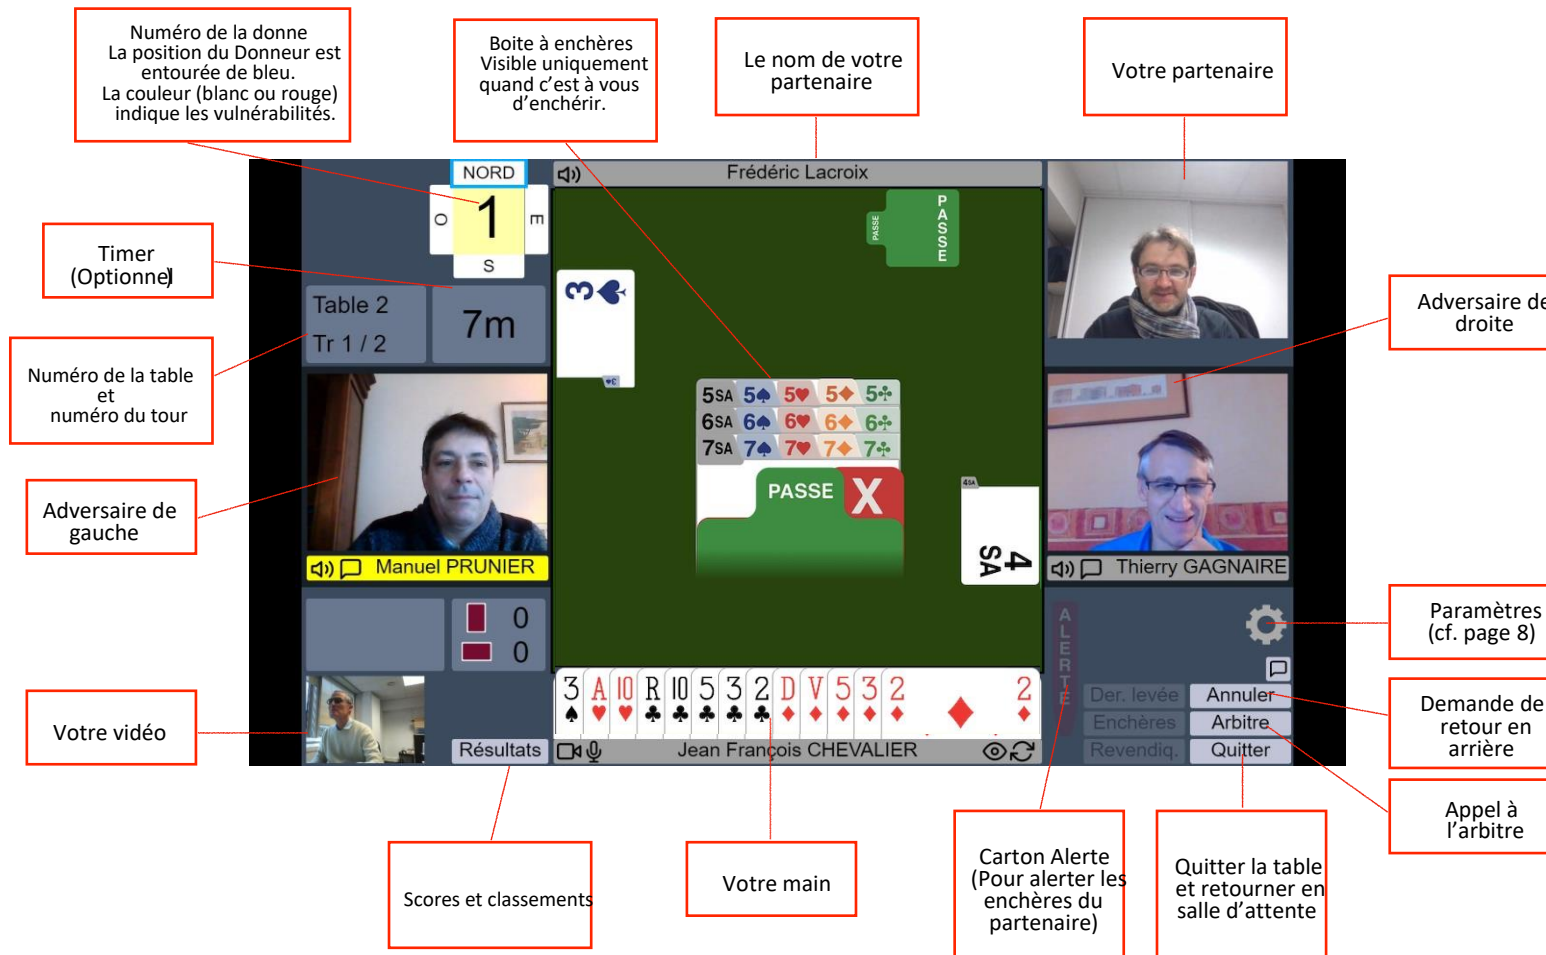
Numéro de la donne
La position du Donneur est entourée de bleu.
La couleur (blanc ou rouge) indique les vulnérabilités.

Boite à enchères
Visible uniquement quand c'est à vous d'enchérir.

Le nom de votre partenaire

Votre partenaire

Timer (Optionnel)

Numéro de la table et numéro du tour

Adversaire de gauche

Adversaire de droite

Paramètres (cf. page 8)

Demande de retour en arrière

Appel à l'arbitre

Votre vidéo

NORD
O
1
E
S

Frédéric Lacroix

PASSE
PASSE

Table 2
Tr 1 / 2
7m

3♠

5SA 5♠ 5♥ 5♦ 5♣
6SA 6♠ 6♥ 6♦ 6♣
7SA 7♠ 7♥ 7♦ 7♣
PASSE X

4SA
4SA

Manuel PRUNIER
Thierry GAGNAIRE

0
0

ALERTE

Der. levée Annuler
Enchères Arbitre
Revendiq. Quitter

3 A 10 R 10 5 3 2 D V 5 3 2 2

Résultats
Jean François CHEVALIER

Scores et classements

Votre main

Carton Alerte (Pour alerter les enchères du partenaire)

Quitter la table et retourner en salle d'attente